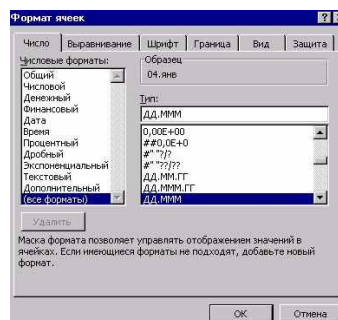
Формат ячеек

Число | Выравнивание | Шрифт | Граница | Вид | Защита

Числовые форматы:
Общий
Числовой
Денежный
Финансовый
Дата
Время
Процентный
Дробный
Экспоненциальный
Текстовый
Дополнительный
(все форматы)

Образец
04.янв

Тип:
ДД.МММ

0,00E+00
##0,0E+0
#" "?/?
#" "??/??
ДД.ММ.ГГ
ДД.МММ.ГГ
ДД.МММ

Удалить

Маска формата позволяет управлять отображением значений в ячейках. Если имеющиеся форматы не подходят, добавьте новый формат.

OK | Отмена